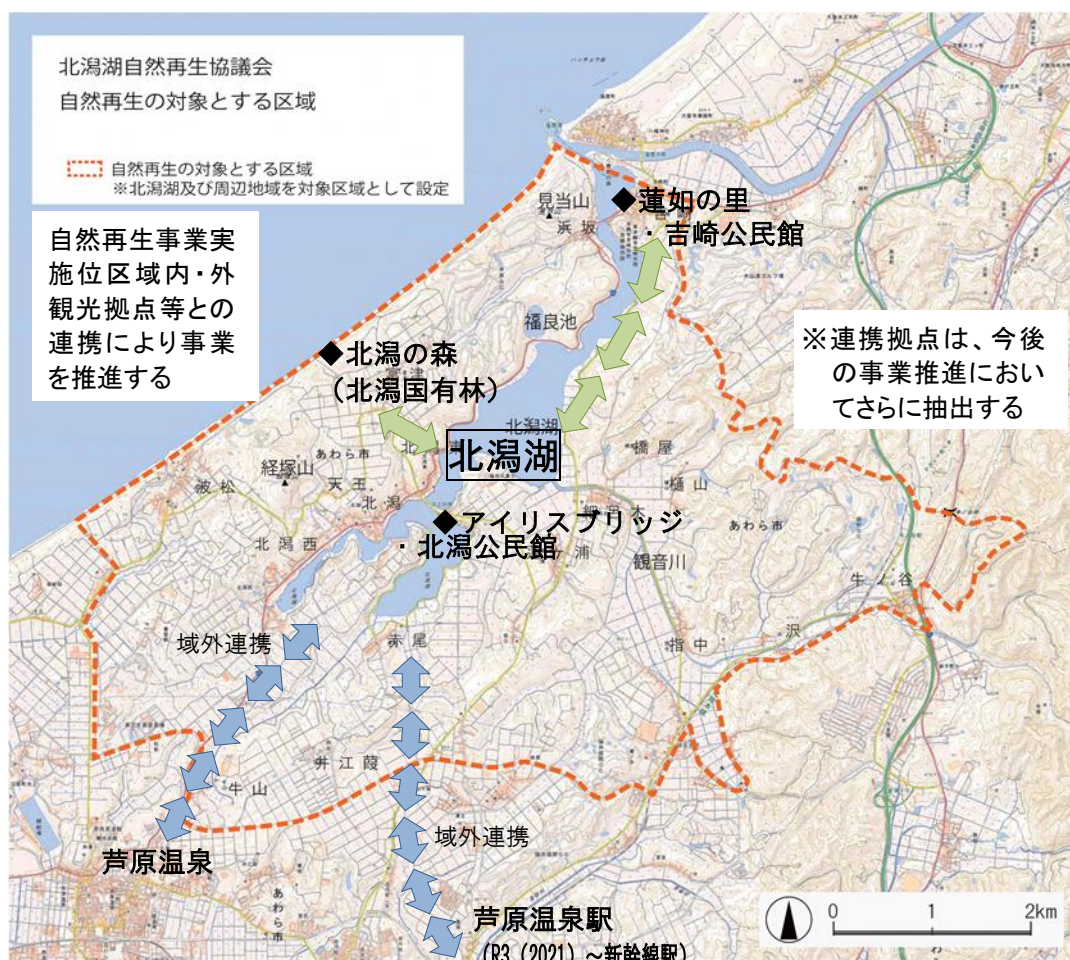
北潟湖自然再生協議会
自然再生の対象とする区域

自然再生の対象とする区域
※北潟湖及び周辺地域を対象区域として設定

自然再生事業実施位区域内・外観光拠点等との連携により事業を推進する

見当山
浜坂
◆蓮如の里
・吉崎公民館

福良池

※連携拠点は、今後の事業推進においてさらに抽出する

◆北潟の森
（北潟国有林）

北潟湖

北潟湖

橋屋
経塚山
波松
天王
北潟
樋山
あわら市

◆アイリスブリッジ
・北潟公民館

北潟西
浦
観音川
牛ノ谷

域外連携
赤尾
指中
沢

井江葭
牛山

域外連携

芦原温泉

芦原温泉駅
（R3（2021）～新幹線駅）

0　1　2km